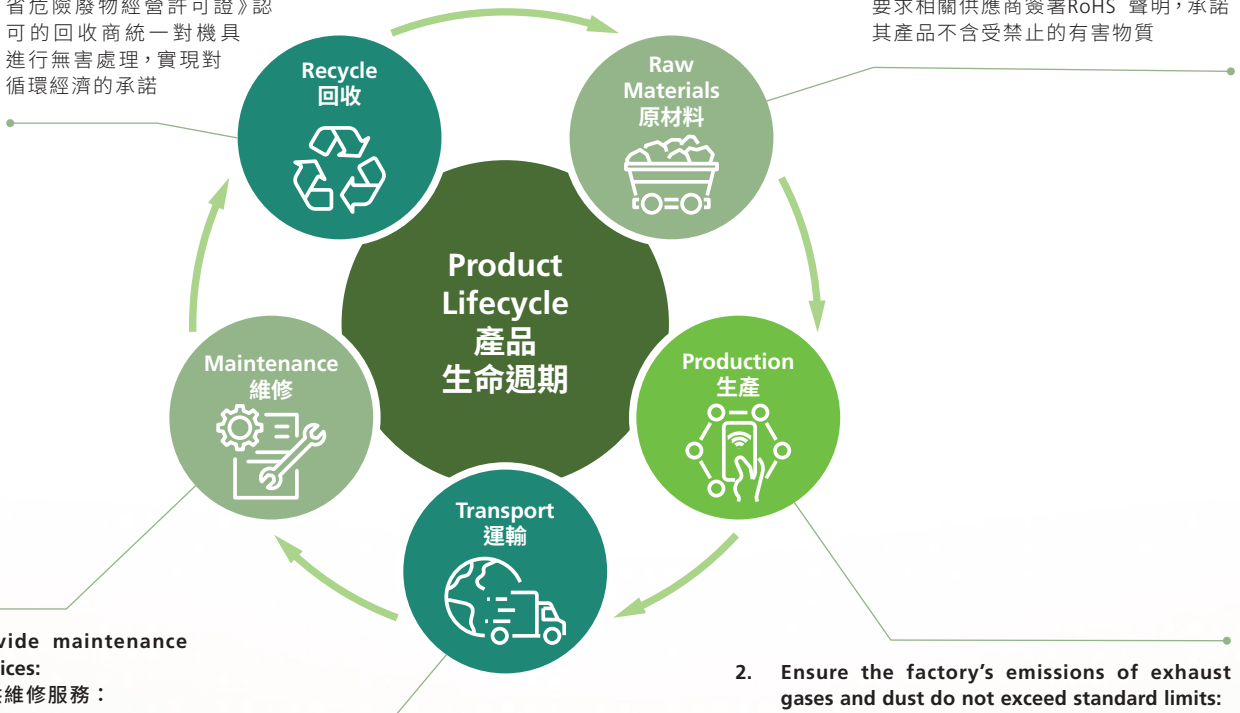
省危險廢物經營許可證》認可的回收商統一對機具進行無害處理，實現對循環經濟的承諾

要求相關供應商簽署RoHS 聲明，承諾其產品不含受禁止的有害物質

Recycle
回收

Raw Materials
原材料

Product Lifecycle
產品
生命週期

Maintenance
維修

Production
生產

Transport
運輸

vide maintenance ices:
維修服務：

2. Ensure the factory's emissions of exhaust gases and dust do not exceed standard limits: